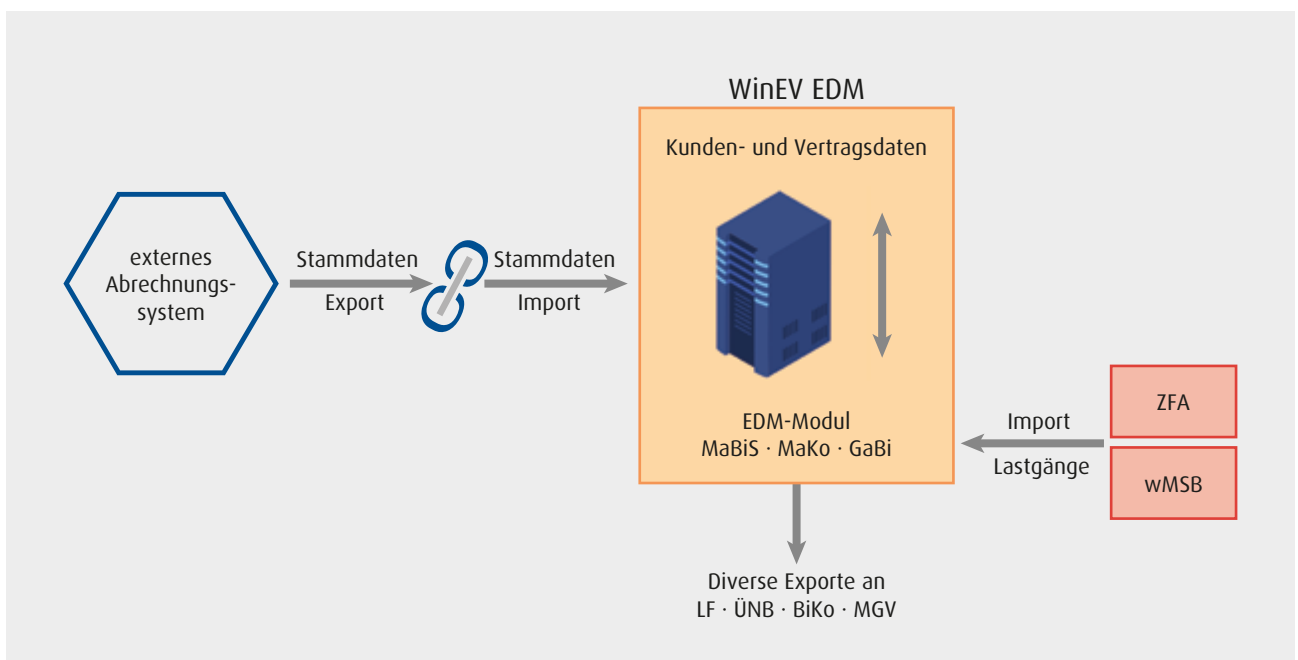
WinEV EDM

Kunden- und Vertragsdaten

externes Abrechnungs-system

Stammdaten
Export

Stammdaten
Import

EDM-Modul
MaBiS · MaKo · GaBi

Import
Lastgänge

ZFA

wMSB

Diverse Exporte an
LF · ÜNB · BiKo · MGV